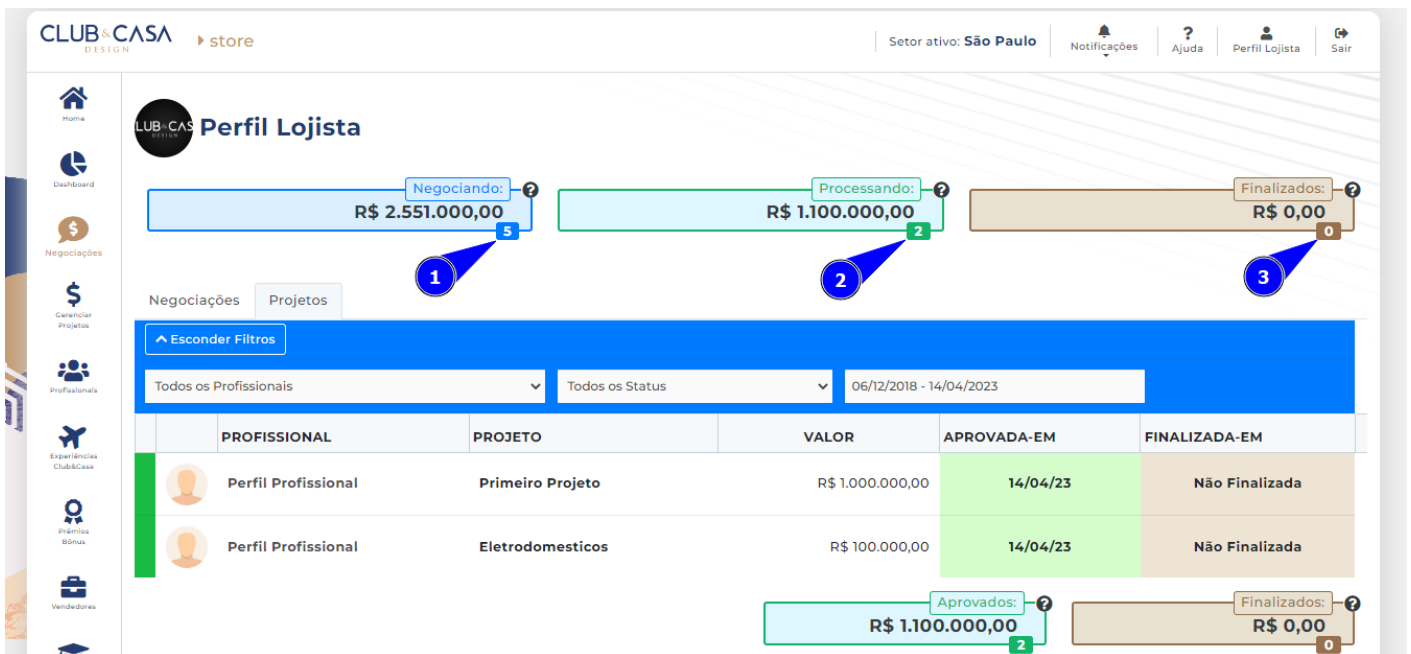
CLUB&CASA DESIGN

store

Setor ativo: São Paulo

Notificações

Ajuda

Perfil Lojista

Sair

Home

Dashboard

Negociações

Gerenciar Projetos

Profissionais

Experiências Club&Casa

Prêmios Bônus

Vendedores

CLUB&CASA DESIGN

Perfil Lojista

Negociando:

R$ 2.551.000,00

5

Processando:

R$ 1.100.000,00

2

Finalizados:

R$ 0,00

0

1

2

3

Negociações

Projetos

Esconder Filtros

Todos os Profissionais

Todos os Status

06/12/2018 - 14/04/2023

| | | PROFISSIONAL | PROJETO | VALOR | APROVADA-EM | FINALIZADA-EM |
|---|---|---|---|---|---|---|
| | | Perfil Profissional | Primeiro Projeto | R$ 1.000.000,00 | 14/04/23 | Não Finalizada |
| | | Perfil Profissional | Eletrodomesticos | R$ 100.000,00 | 14/04/23 | Não Finalizada |

Aprovados:

R$ 1.100.000,00

2

Finalizados:

R$ 0,00

0